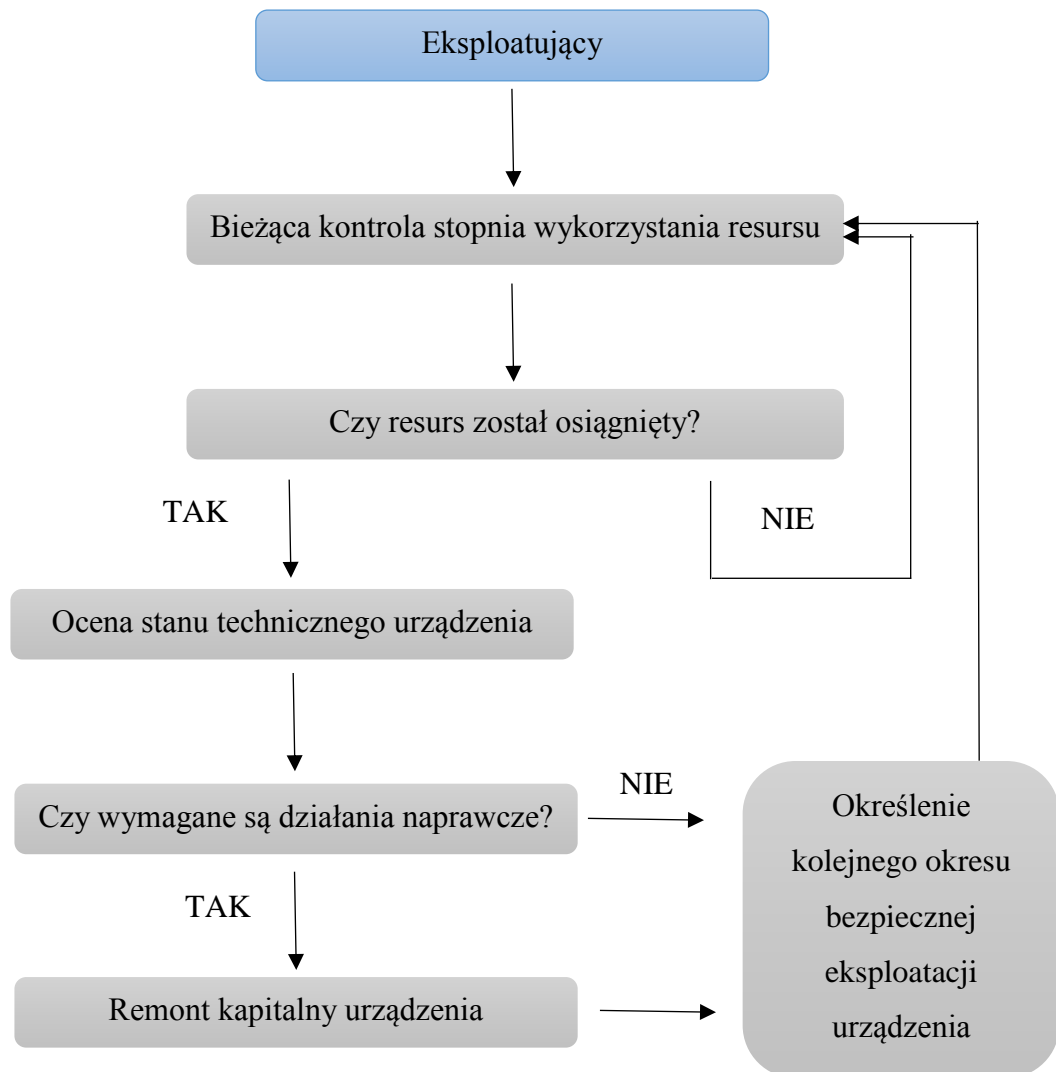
Eksploatujący

Bieżąca kontrola stopnia wykorzystania resursu

Czy resurs został osiągnięty?

TAK

NIE

Ocena stanu technicznego urządzenia

Czy wymagane są działania naprawcze?

NIE

Określenie kolejnego okresu bezpiecznej eksploatacji urządzenia

TAK

Remont kapitalny urządzenia